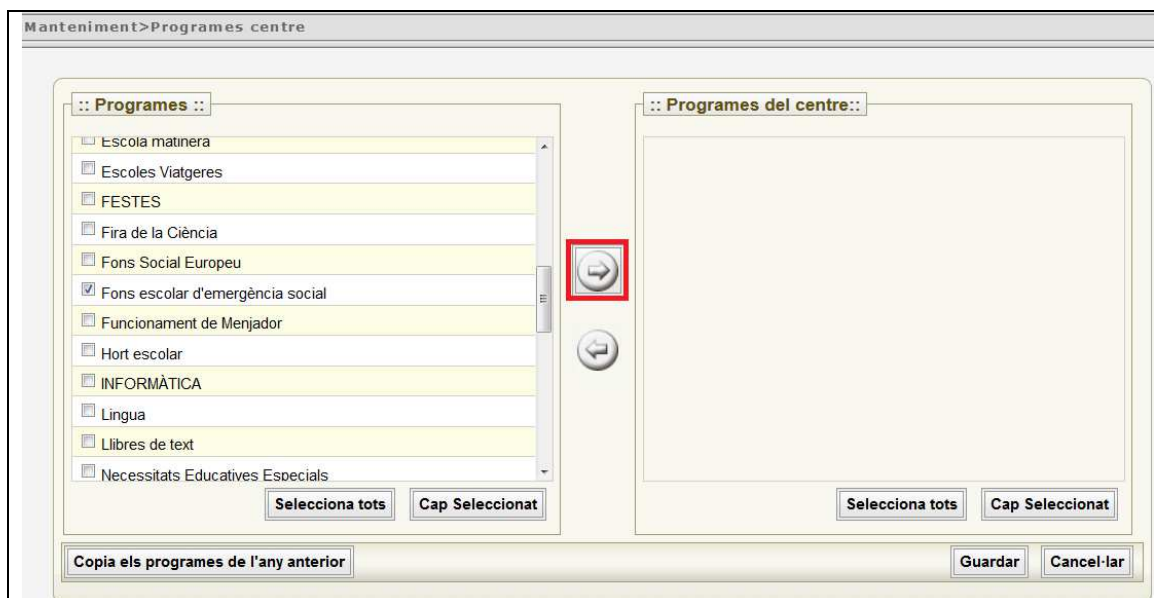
Manteniment>Programes centre

:: Programes ::

Escola matinera
Escoles Viatgeres
FESTES
Fira de la Ciència
Fons Social Europeu
Fons escolar d'emergència social
Funcionament de Menjador
Hort escolar
INFORMÀTICA
Lingua
Llibres de text
Necessitats Educatives Especials

Selecciona tots | Cap Seleccionat

:: Programes del centre::

Selecciona tots | Cap Seleccionat

Copia els programes de l'any anterior

Guardar | Cancel·lar